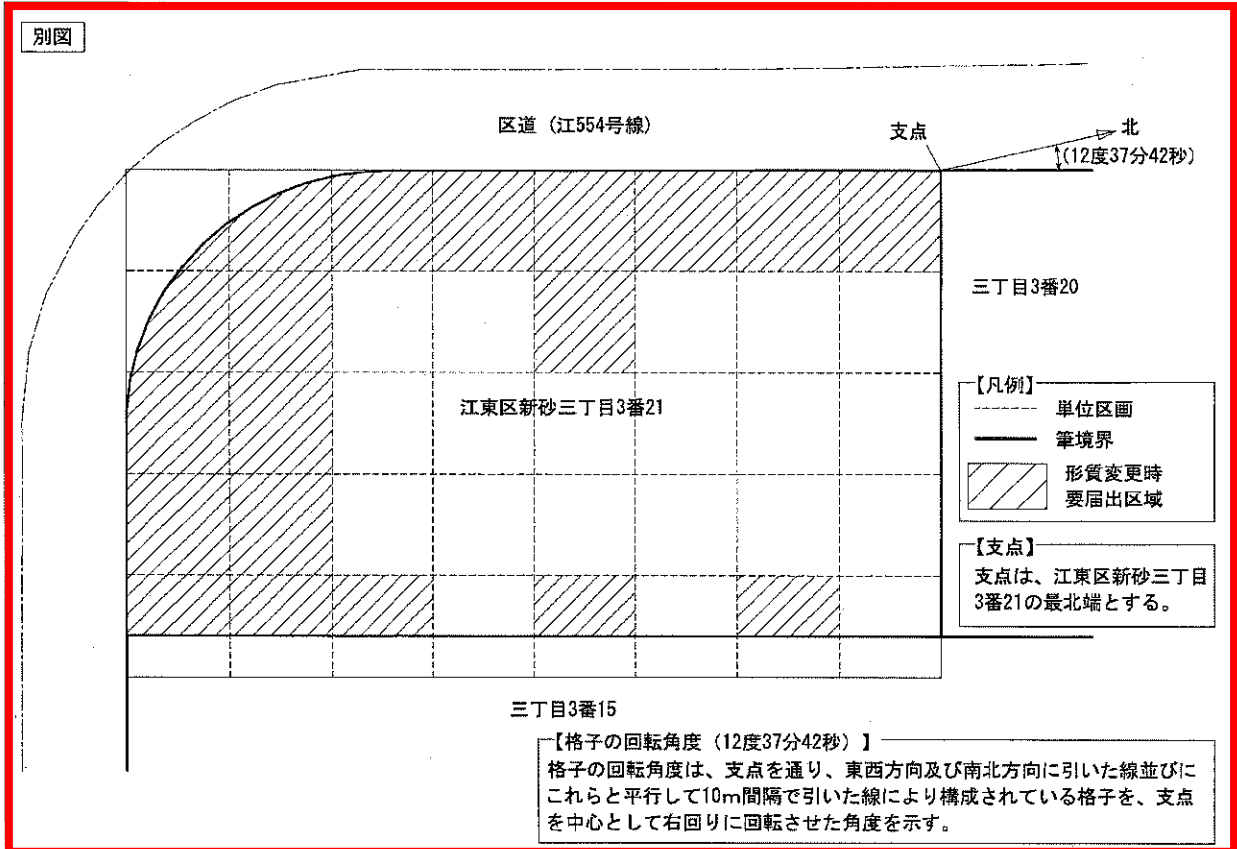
別図

区道（江554号線）

支点

北

（12度37分42秒）

三丁目3番20

江東区新砂三丁目3番21

【凡例】
単位区画
筆境界
形質変更時要届出区域

【支点】
支点は、江東区新砂三丁目3番21の最北端とする。

三丁目3番15

【格子の回転角度（12度37分42秒）】
格子の回転角度は、支点を通り、東西方向及び南北方向に引いた線並びにこれらと平行して10m間隔で引いた線により構成されている格子を、支点を中心として右回りに回転させた角度を示す。